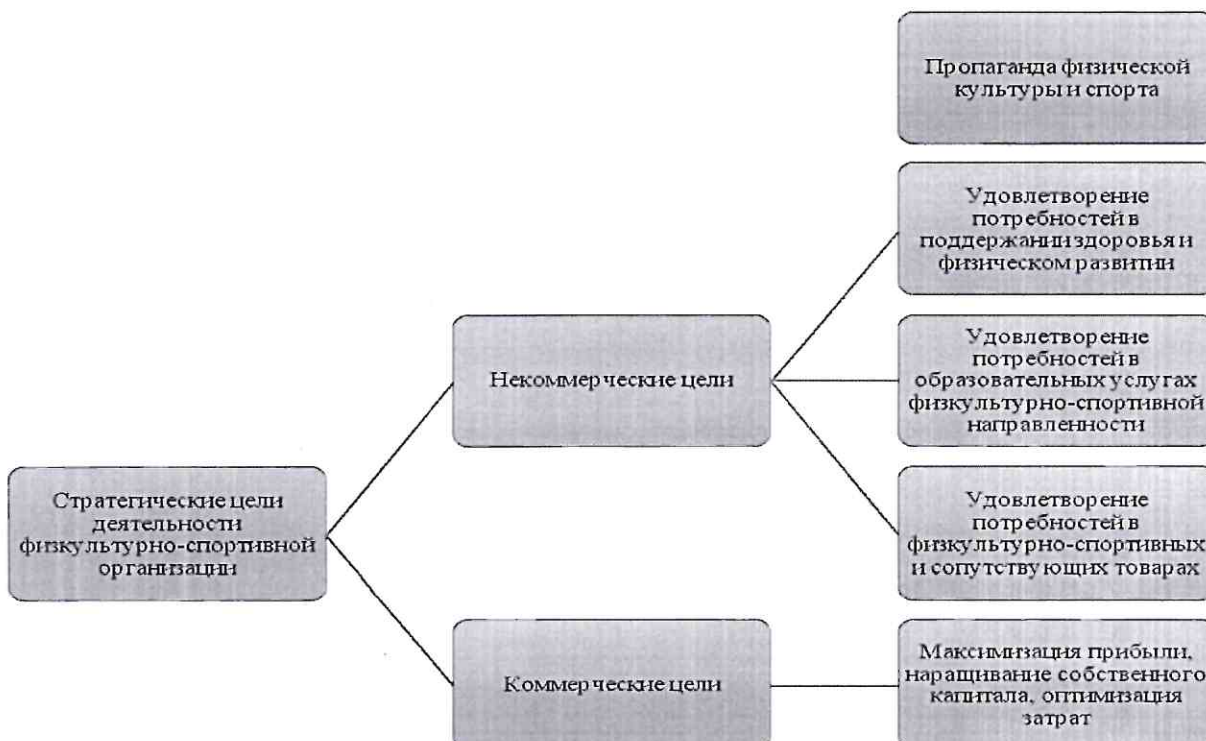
Стратегические цели деятельности физкультурно-спортивной организации

Некоммерческие цели

Коммерческие цели

Пропаганда физической культуры и спорта

Удовлетворение потребностей в поддержании здоровья и физическом развитии

Удовлетворение потребностей в образовательных услугах физкультурно-спортивной направленности

Удовлетворение потребностей в физкультурно-спортивных и сопутствующих товарах

Максимизация прибыли, наращивание собственного капитала, оптимизация затрат